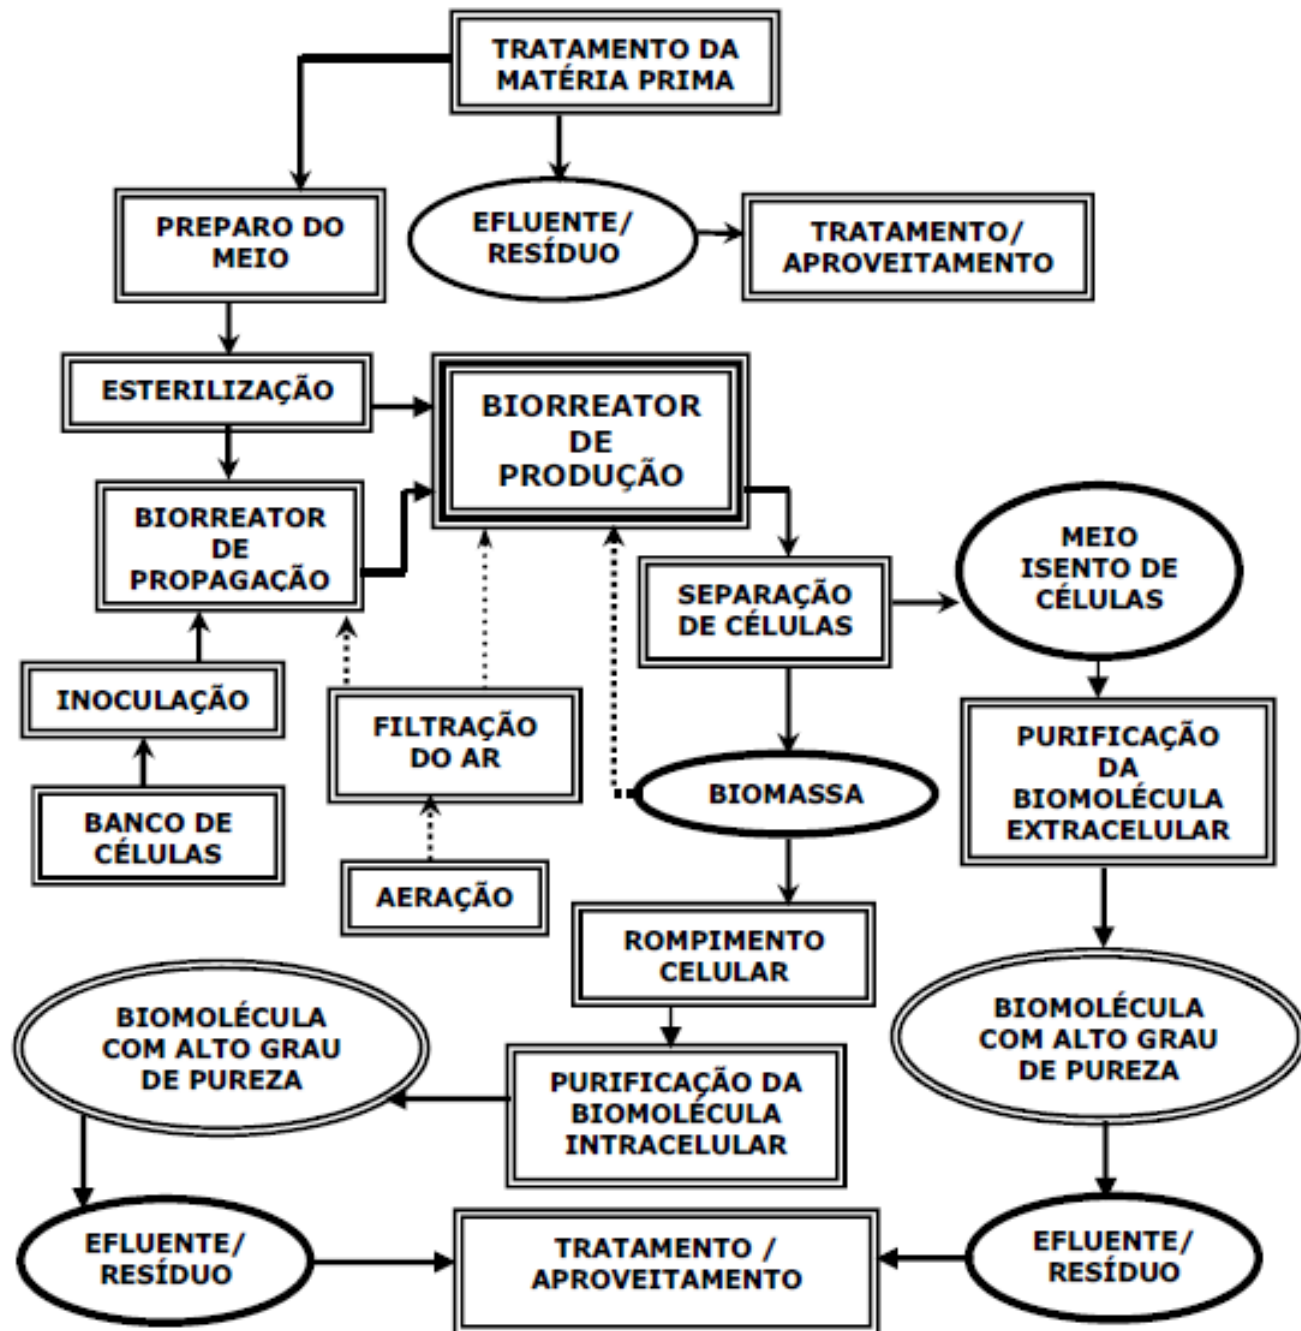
TRATAMENTO DA MATÉRIA PRIMA

PREPARO DO MEIO

EFLUENTE/ RESÍDUO

TRATAMENTO/ APROVEITAMENTO

ESTERILIZAÇÃO

BIORREATOR DE PRODUÇÃO

BIORREATOR DE PROPAGAÇÃO

SEPARAÇÃO DE CÉLULAS

MEIO ISENTO DE CÉLULAS

INOCULAÇÃO

FILTRAÇÃO DO AR

PURIFICAÇÃO DA BIOMOLÉCULA EXTRACELULAR

BIOMASSA

BANCO DE CÉLULAS

AERAÇÃO

ROMPIMENTO CELULAR

BIOMOLÉCULA COM ALTO GRAU DE PUREZA

BIOMOLÉCULA COM ALTO GRAU DE PUREZA

PURIFICAÇÃO DA BIOMOLÉCULA INTRACELULAR

EFLUENTE/ RESÍDUO

TRATAMENTO / APROVEITAMENTO

EFLUENTE/ RESÍDUO